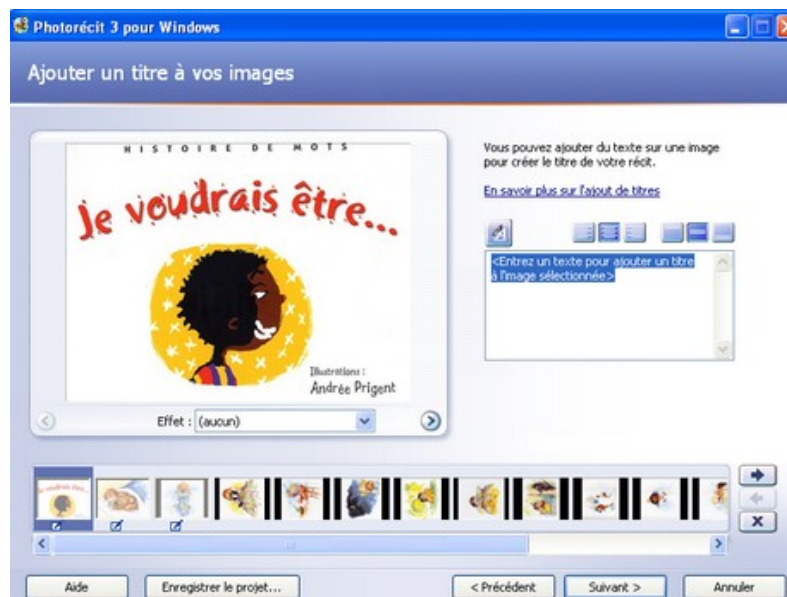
Photorécit 3 pour Windows

Ajouter un titre à vos images

HISTOIRE DE MOTS

Je voudrais être...

Illustrations :
Andrée Prigent

Effet : (aucun)

Vous pouvez ajouter du texte sur une image pour créer le titre de votre récit.

En savoir plus sur l'ajout de titres

<Entrez un texte pour ajouter un titre à l'image sélectionnée>

Aide

Enregistrer le projet...

< Précédent

Suivant >

Annuler